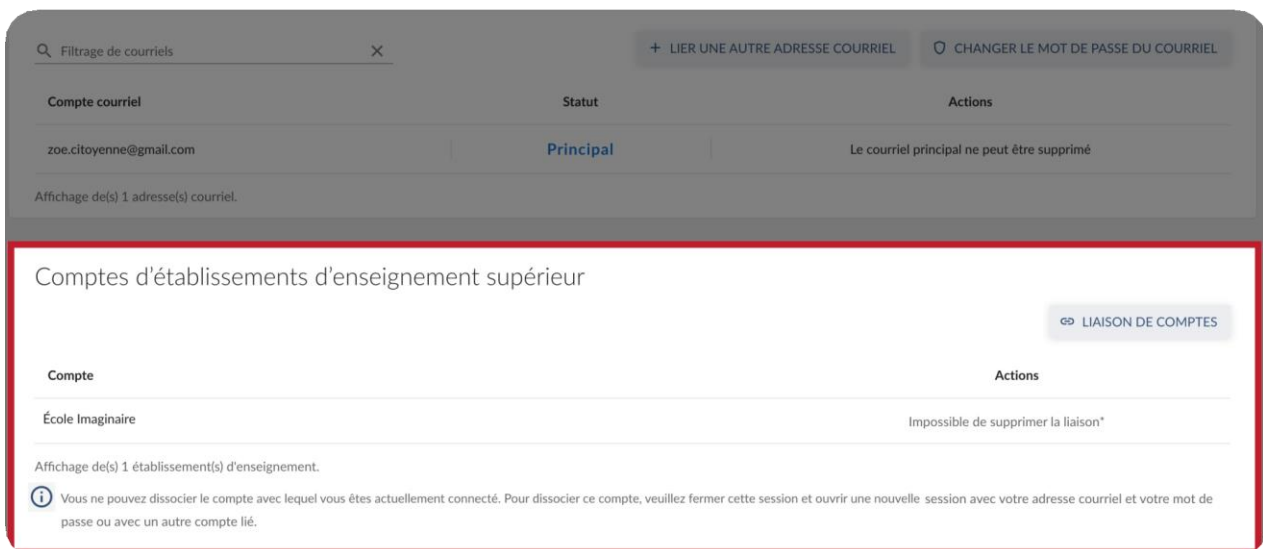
Filtrage de courriels

+ LIER UNE AUTRE ADRESSE COURRIEL

CHANGER LE MOT DE PASSE DU COURRIEL

| Compte courriel | Statut | Actions |
|---|---|---|
| zoe.citoyenne@gmail.com | Principal | Le courriel principal ne peut être supprimé |

Affichage de(s) 1 adresse(s) courriel.

Comptes d'établissements d'enseignement supérieur

LIAISON DE COMPTES

| Compte | Actions |
|---|---|
| École Imaginaire | Impossible de supprimer la liaison* |

Affichage de(s) 1 établissement(s) d'enseignement.

Vous ne pouvez dissocier le compte avec lequel vous êtes actuellement connecté. Pour dissocier ce compte, veuillez fermer cette session et ouvrir une nouvelle session avec votre adresse courriel et votre mot de passe ou avec un autre compte lié.